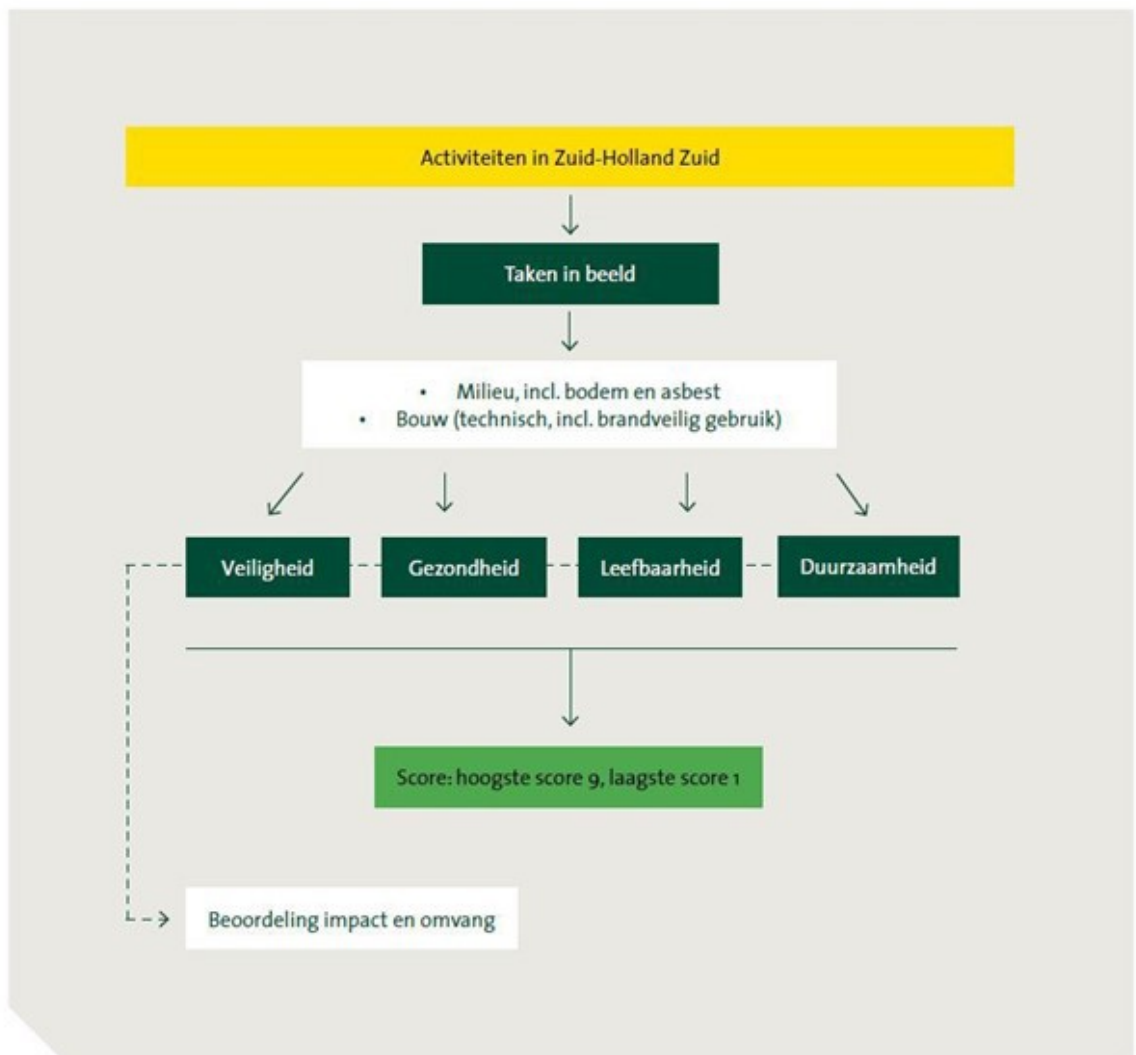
Activiteiten in Zuid-Holland Zuid

Taken in beeld

• Milieu, incl. bodem en asbest
• Bouw (technisch, incl. brandveilig gebruik)

Veiligheid

Gezondheid

Leefbaarheid

Duurzaamheid

Score: hoogste score 9, laagste score 1

Beoordeling impact en omvang